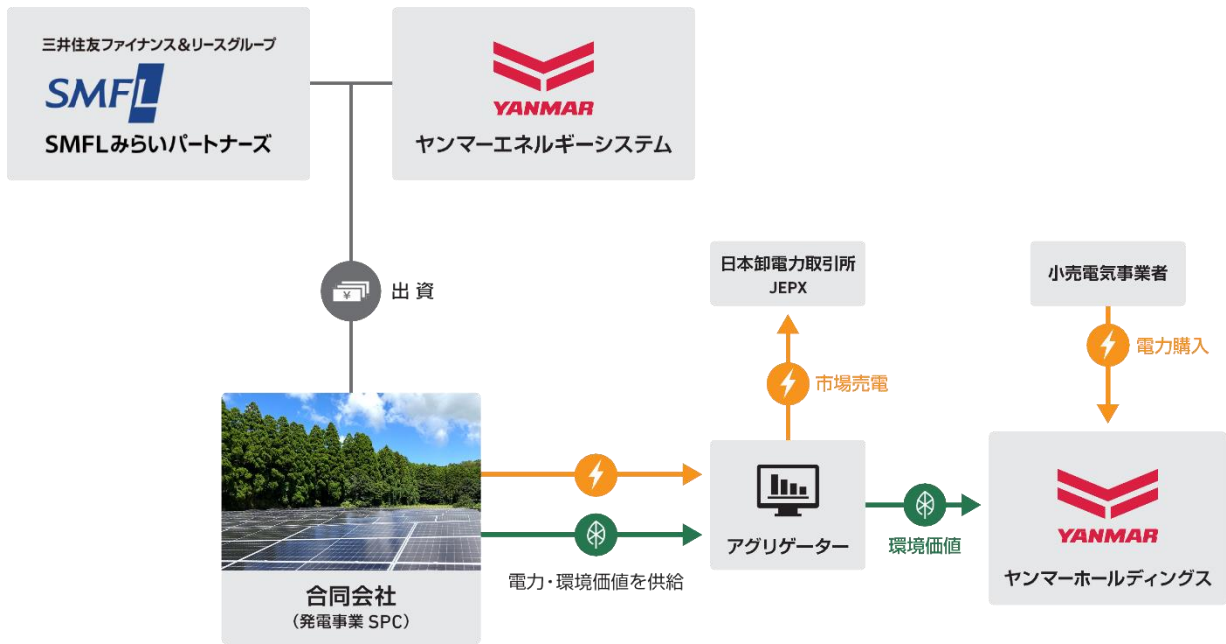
三井住友ファイナンス＆リースグループ
SMFL
SMFLみらいパートナーズ

YANMAR
ヤンマーエネルギーシステム

出資

日本卸電力取引所
JEPX

小売電気事業者

電力購入

市場売電

合同会社
（発電事業 SPC）

電力・環境価値を供給

アグリゲーター

環境価値

YANMAR
ヤンマーホールディングス